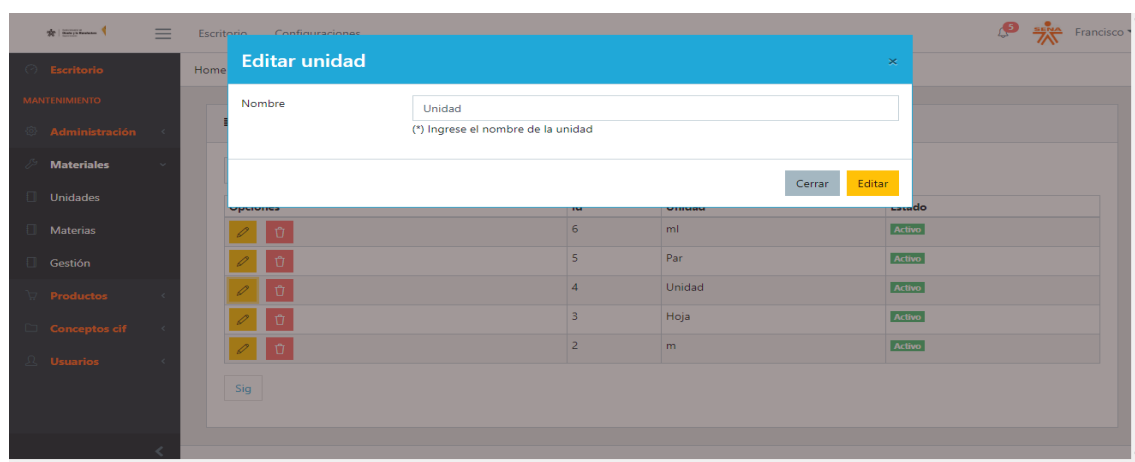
Escritorio Configuraciones

5 SENA Francisco

Escritorio

MANTENIMIENTO

Administración

Materiales

Unidades

Materias

Gestión

Productos

Conceptos cif

Usuarios

Home

Editar unidad ×

Nombre

Unidad

(*) Ingrese el nombre de la unidad

Cerrar Editar

| Opciones | Id | Unidad | Estado |
|---|---|---|---|
| | 6 | ml | Activo |
| | 5 | Par | Activo |
| | 4 | Unidad | Activo |
| | 3 | Hoja | Activo |
| | 2 | m | Activo |

Sig